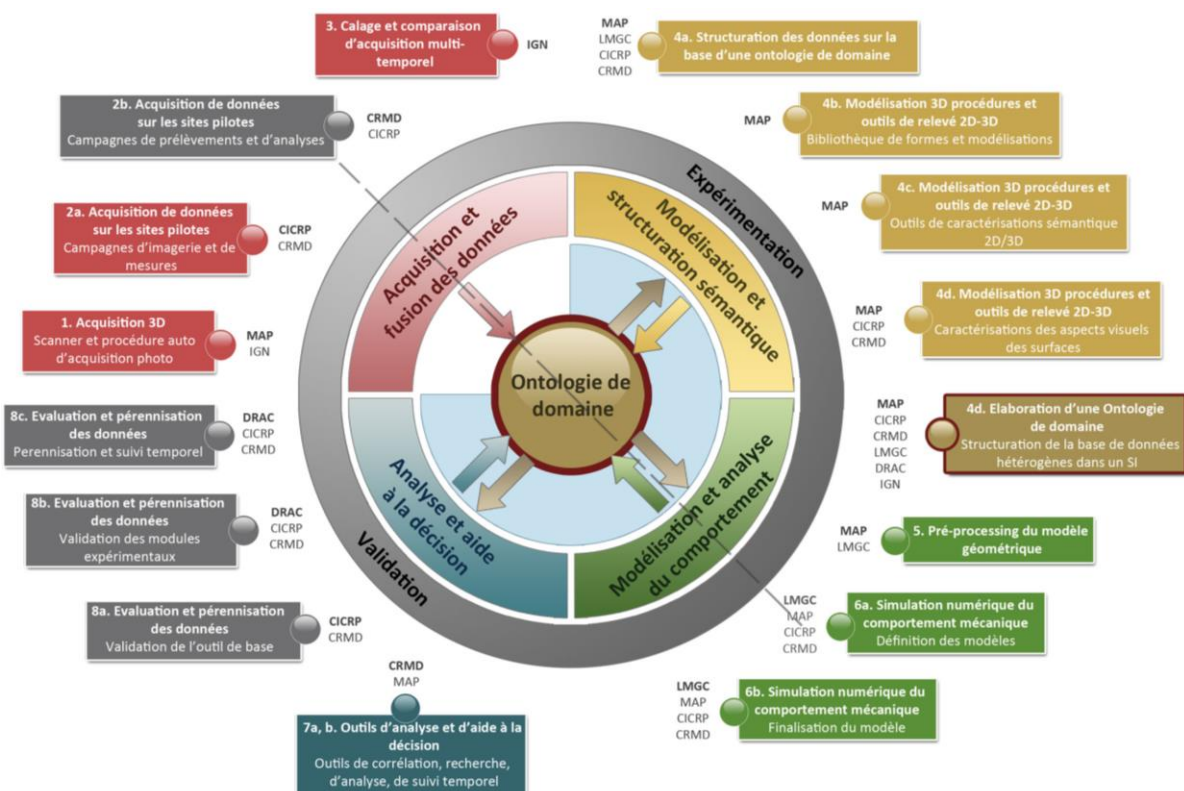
3. Calage et comparaison d'acquisition multi-temporel

IGN

MAP
LMGC
CICRP
CRMD

4a. Structuration des données sur la base d'une ontologie de domaine

2b. Acquisition de données sur les sites pilotes
Campagnes de prélèvements et d'analyses

CRMD
CICRP

MAP

4b. Modélisation 3D procédures et outils de relevé 2D-3D
Bibliothèque de formes et modélisations

2a. Acquisition de données sur les sites pilotes
Campagnes d'imagerie et de mesures

CICRP
CRMD

MAP

4c. Modélisation 3D procédures et outils de relevé 2D-3D
Outils de caractérisations sémantique 2D/3D

1. Acquisition 3D
Scanner et procédure auto d'acquisition photo

MAP
IGN

MAP
CICRP
CRMD

4d. Modélisation 3D procédures et outils de relevé 2D-3D
Caractérisations des aspects visuels des surfaces

Expérimentation

Acquisition et fusion des données

Modélisation et structuration sémantique

Ontologie de domaine

Analyse et aide à la décision

Modélisation et analyse du comportement

Validation

8c. Evaluation et pérennisation des données
Perennisation et suivi temporel

DRAC
CICRP
CRMD

MAP
CICRP
CRMD
LMGC
DRAC
IGN

4d. Elaboration d'une Ontologie de domaine
Structuration de la base de données hétérogènes dans un SI

8b. Evaluation et pérennisation des données
Validation des modules expérimentaux

DRAC
CICRP
CRMD

MAP
LMGC

5. Pré-processing du modèle géométrique

8a. Evaluation et pérennisation des données
Validation de l'outil de base

CICRP
CRMD

LMGC
MAP
CICRP
CRMD

6a. Simulation numérique du comportement mécanique
Définition des modèles

CRMD
MAP

LMGC
MAP
CICRP
CRMD

6b. Simulation numérique du comportement mécanique
Finalisation du modèle

7a, b. Outils d'analyse et d'aide à la décision
Outils de corrélation, recherche, d'analyse, de suivi temporel